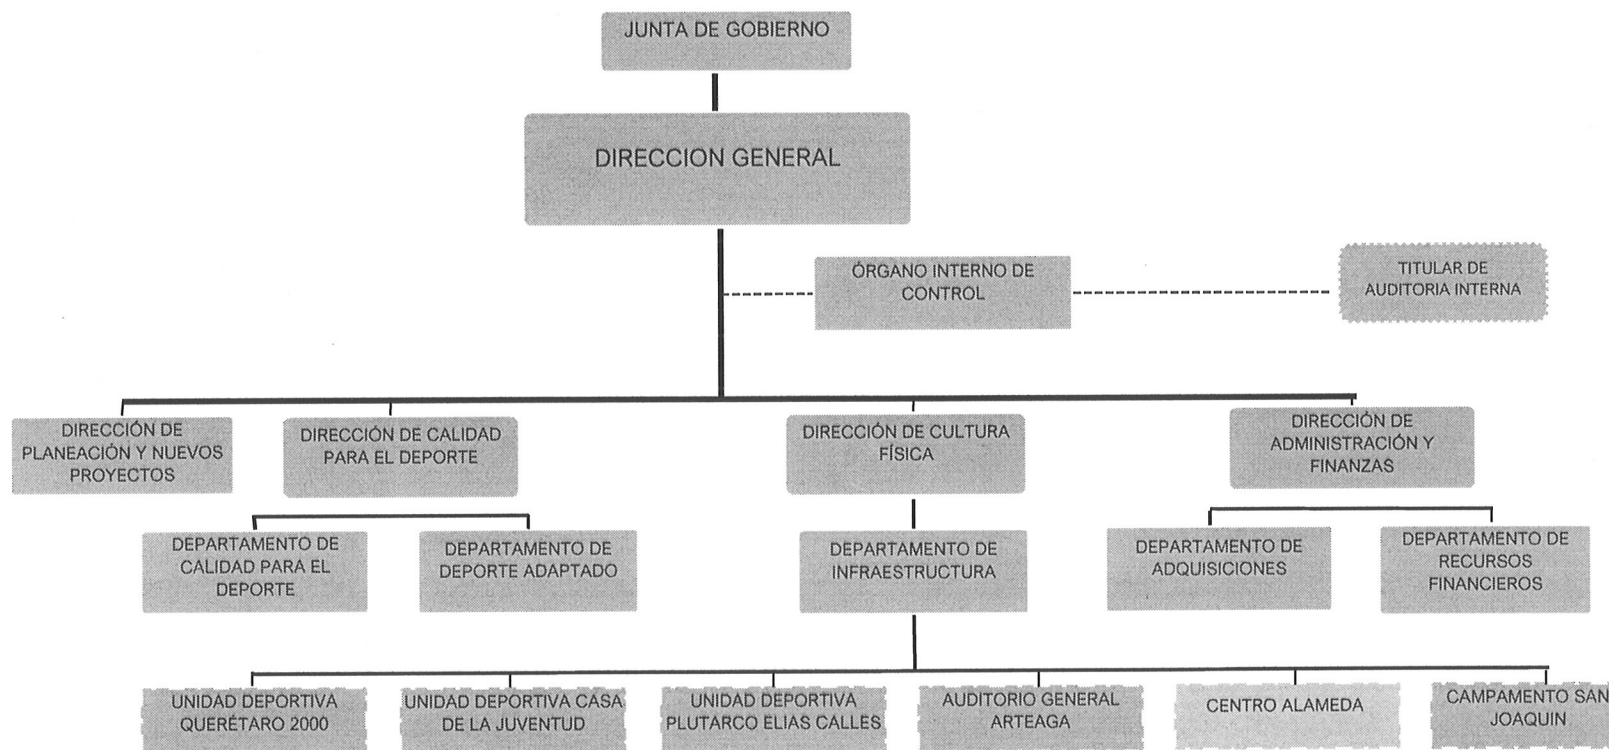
JUNTA DE GOBIERNO

DIRECCION GENERAL

ÓRGANO INTERNO DE CONTROL

TITULAR DE AUDITORIA INTERNA

DIRECCIÓN DE PLANEACIÓN Y NUEVOS PROYECTOS

DIRECCIÓN DE CALIDAD PARA EL DEPORTE

DIRECCIÓN DE CULTURA FÍSICA

DIRECCIÓN DE ADMINISTRACIÓN Y FINANZAS

DEPARTAMENTO DE CALIDAD PARA EL DEPORTE

DEPARTAMENTO DE DEPORTE ADAPTADO

DEPARTAMENTO DE INFRAESTRUCTURA

DEPARTAMENTO DE ADQUISICIONES

DEPARTAMENTO DE RECURSOS FINANCIEROS

UNIDAD DEPORTIVA QUERÉTARO 2000

UNIDAD DEPORTIVA CASA DE LA JUVENTUD

UNIDAD DEPORTIVA PLUTARCO ELIAS CALLES

AUDITORIO GENERAL ARTEAGA

CENTRO ALAMEDA

CAMPAMENTO SAN JOAQUIN